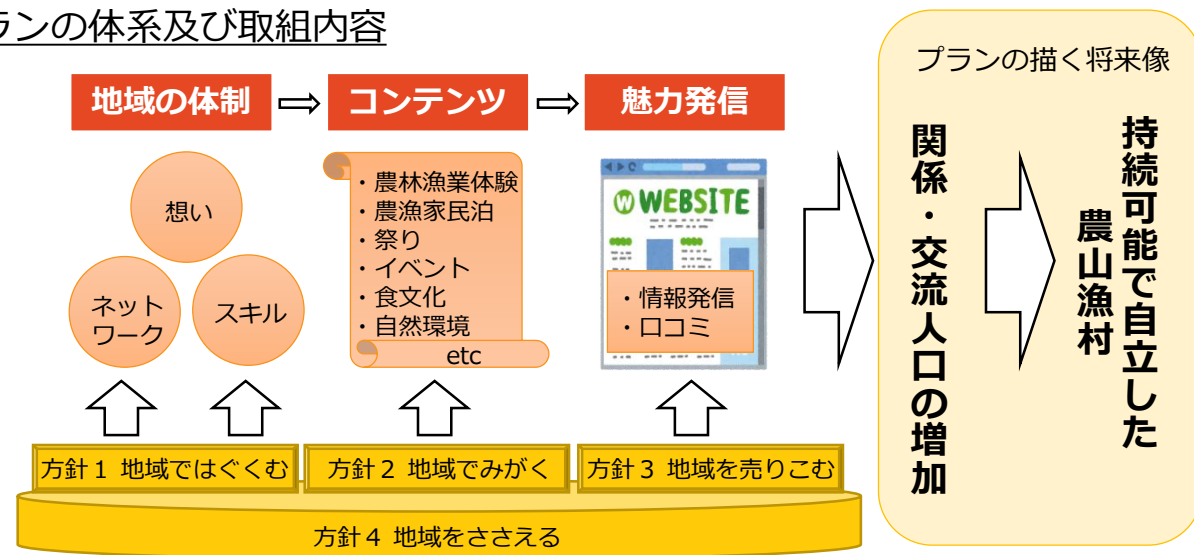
ランの体系及び取組内容

地域の体制 ⇨ コンテンツ ⇨ 魅力発信

想い

ネットワーク

スキル

・農林漁業体験
・農漁家民泊
・祭り
・イベント
・食文化
・自然環境
etc

WEBSITE

・情報発信
・口コミ

方針１ 地域ではぐくむ

方針２ 地域でみがく

方針３ 地域を売りこむ

方針４ 地域をささえる

プランの描く将来像

関係・交流人口の増加

持続可能で自立した農山漁村